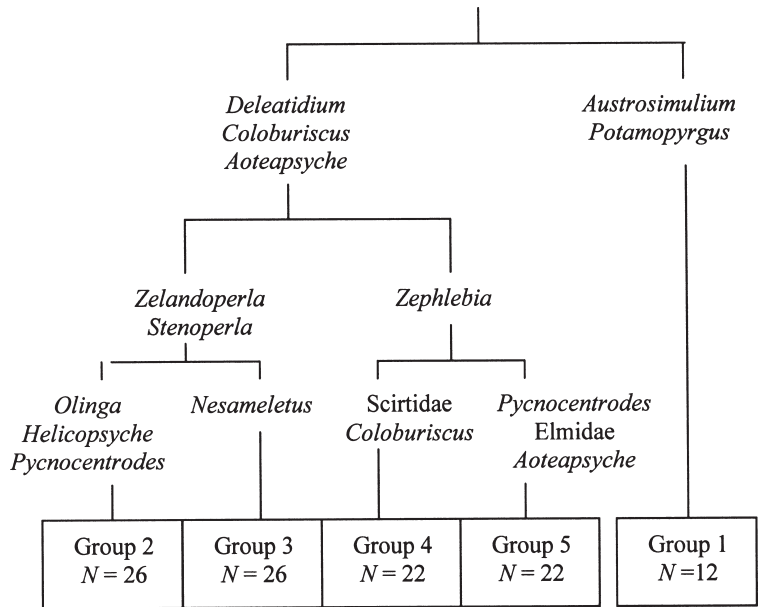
Deleatidium
Coloburiscus
Aoteapsyche

Austrosimulium
Potamopyrgus

Zelandoperla
Stenoperla

Zephlebia

Olinga
Helicopsyche
Pycnocentrodes

Nesameletus

Scirtidae
Coloburiscus

Pycnocentrodes
Elmidae
Aoteapsyche

Group 2
$N = 26$

Group 3
$N = 26$

Group 4
$N = 22$

Group 5
$N = 22$

Group 1
$N = 12$